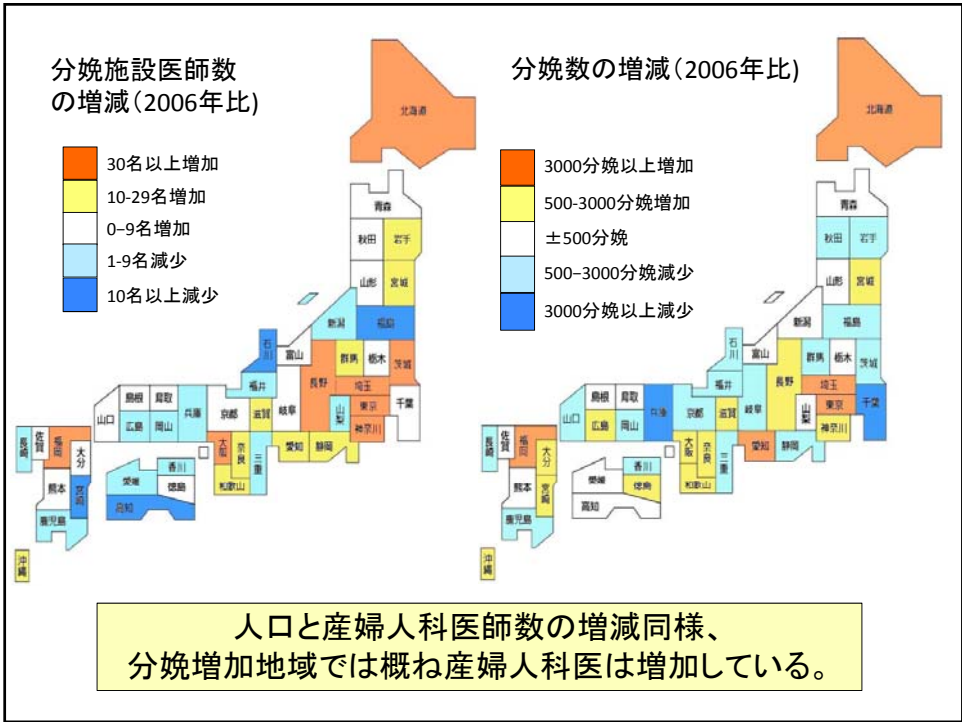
分娩施設医師数
の増減(2006年比)

30名以上増加
10-29名増加
0–9名増加
1-9名減少
10名以上減少

北海道
青森
秋田
岩手
山形
宮城
新潟
福島
石川
富山
群馬
栃木
茨城
福井
長野
埼玉
島根
鳥取
兵庫
京都
滋賀
岐阜
山梨
東京
千葉
山口
広島
岡山
大阪
奈良
愛知
静岡
神奈川
佐賀
福岡
三重
長崎
大分
香川
愛媛
徳島
和歌山
熊本
宮崎
高知
鹿児島
沖縄

分娩数の増減(2006年比)

3000分娩以上増加
500-3000分娩増加
±500分娩
500–3000分娩減少
3000分娩以上減少

北海道
青森
秋田
岩手
山形
宮城
新潟
福島
石川
富山
群馬
栃木
茨城
福井
長野
埼玉
島根
鳥取
兵庫
京都
滋賀
岐阜
山梨
東京
千葉
山口
広島
岡山
大阪
奈良
愛知
静岡
神奈川
佐賀
福岡
三重
長崎
大分
香川
愛媛
徳島
和歌山
熊本
宮崎
高知
鹿児島
沖縄

人口と産婦人科医師数の増減同様、
分娩増加地域では概ね産婦人科医は増加している。